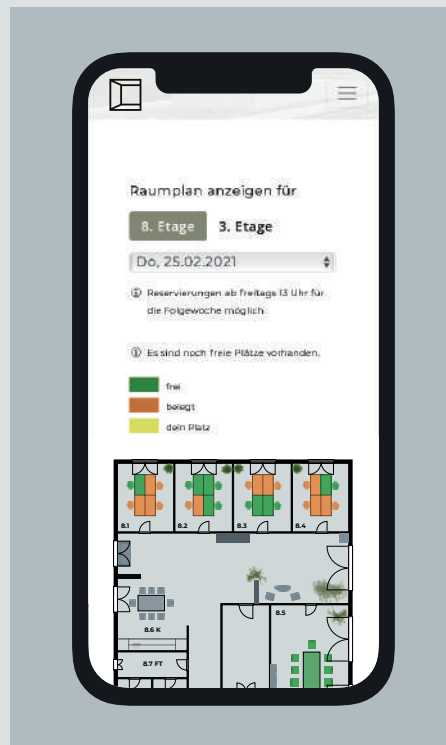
Raumplan anzeigen für

8. Etage

3. Etage

Do, 25.02.2021

Reservierungen ab freitags 13 Uhr für die Folgewoche möglich.

Es sind noch freie Plätze vorhanden.

frei

belegt

dein Platz

8.1

8.2

8.3

8.4

8.5

8.6 K

8.7 FT